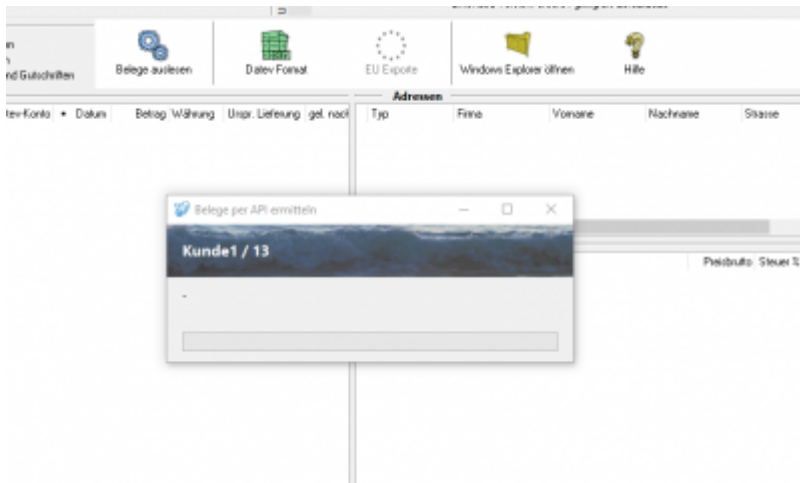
n
n
nd Gutschriften

Belege auslesen

Datev Format

EU Exporte

Windows Explorer öffnen

Hilfe

tev-Konto • Datum Betrag Währung Urspr. Lieferung gel. nach

Adressen

Typ Firma Vorname Nachname Strasse

Belege per API ermitteln

Kunde1 / 13

-

Preisbrutto Steuer %